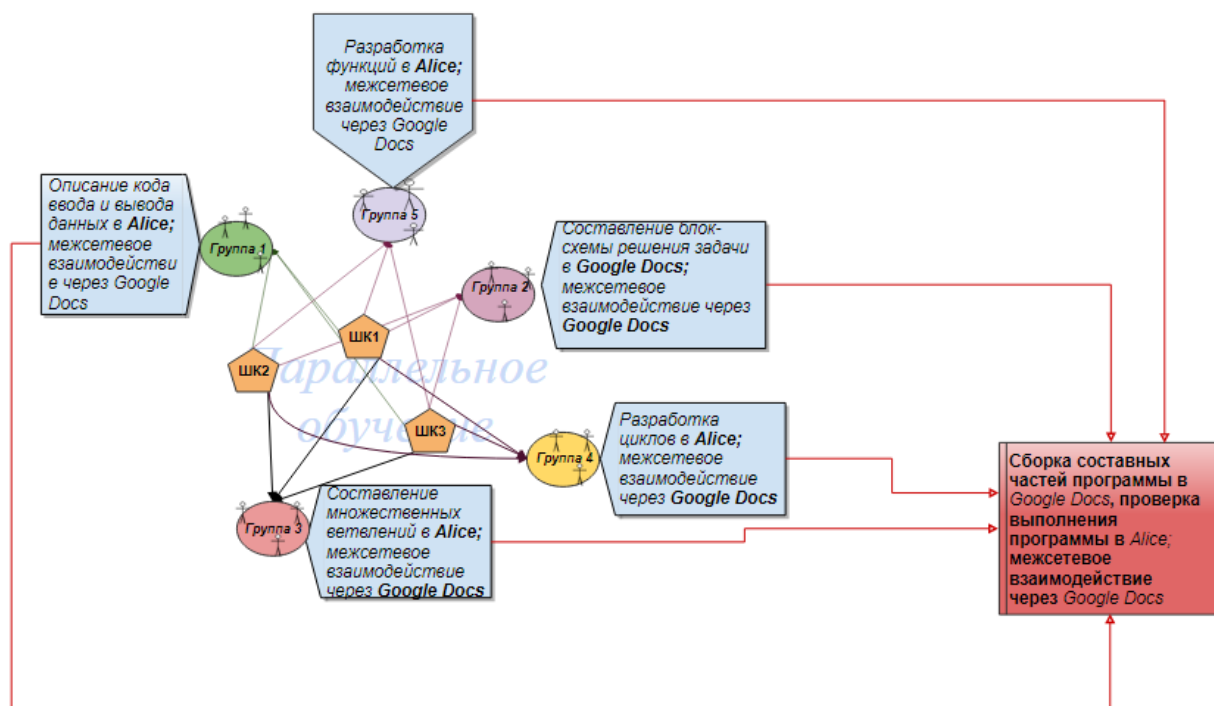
Разработка функций в **Alice;** межсетевое взаимодействие через Google Docs

Описание кода ввода и вывода данных в **Alice;** межсетевое взаимодействи е через Google Docs

Группа 1

Группа 5

Составление блок-схемы решения задачи в **Google Docs;** межсетевое взаимодействие через **Google Docs**

Группа 2

ШК1

ШК2

Параллельное обучение

ШК3

Разработка циклов в **Alice;** межсетевое взаимодействие через **Google Docs**

Группа 4

Сборка составных частей программы в *Google Docs*, проверка выполнения программы в *Alice;* межсетевое взаимодействие через *Google Docs*

Группа 3

Составление множественных ветвлений в **Alice;** межсетевое взаимодействие через **Google Docs**